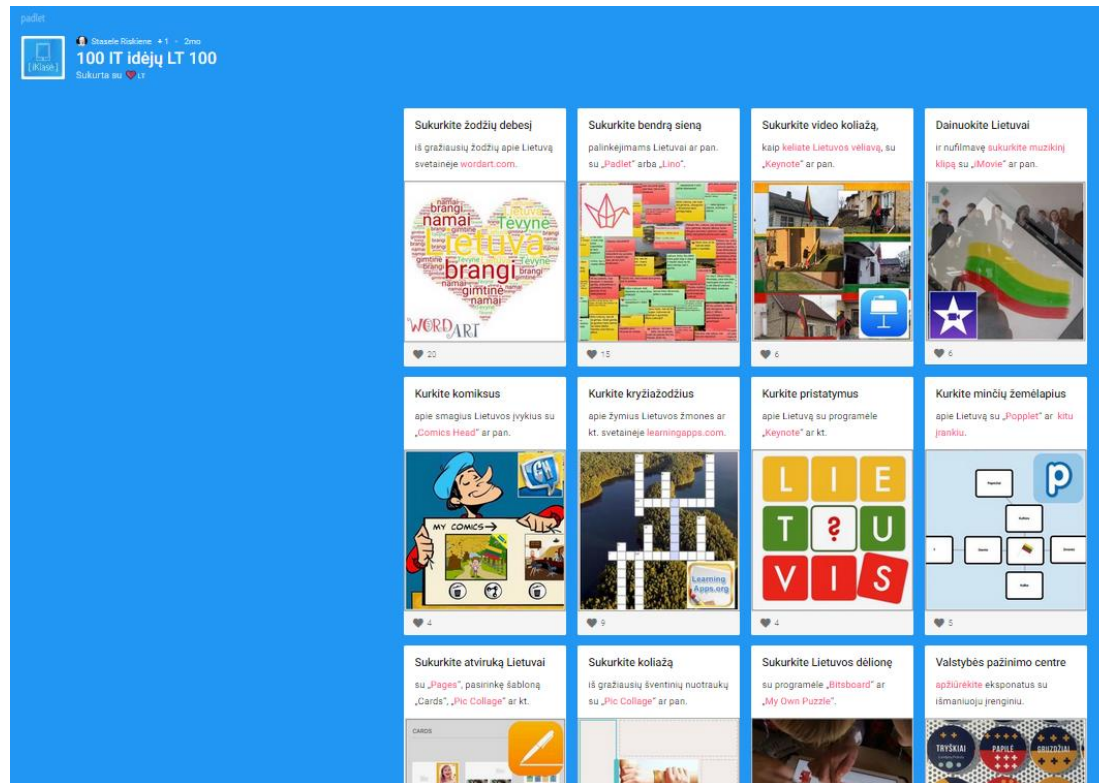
padlet

[iKlasė]

Stasele Riskiene +1 • 2mo

100 IT idėjų LT 100

Sukurta su ♥ LT

Sukurkite žodžių debesį

iš gražiausių žodžių apie Lietuvą svetainėje wordart.com.

namai brangi Tėvynė Lietuva gimtinė brangi Tėvynė gimtinė namai

WORDART

♥ 20

Sukurkite bendrą sieną

palinkėjimams Lietuvai ar pan. su „Padlet" arba „Lino".

♥ 15

Sukurkite video koliažą,

kaip keliaste Lietuvos vėliavą, su „Keynote" ar pan.

♥ 6

Dainuokite Lietuvai

ir nufilmavę sukurkite muzikinį klipą su „iMovie" ar pan.

♥ 6

Kurkite komiksus

apie smagius Lietuvos įvykius su „Comics Head" ar pan.

MY COMICS→

♥ 4

Kurkite kryžiažodžius

apie žymius Lietuvos žmones ar kt. svetainėje learningapps.com.

Learning Apps.org

♥ 9

Kurkite pristatymus

apie Lietuvą su programėle „Keynote" ar kt.

L I E T ? U V I S

♥ 4

Kurkite minčių žemėlapius

apie Lietuvą su „Popplet" ar kitu įrankiu.

♥ 5

Sukurkite atviruką Lietuvai

su „Pages", pasirinkę šabloną „Cards", „Pic Collage" ar kt.

CARDS

Sukurkite koliažą

iš gražiausių šventinių nuotraukų su „Pic Collage" ar pan.

Sukurkite Lietuvos dėlionę

su programėle „Bitsboard" ar „My Own Puzzle".

Valstybės pažinimo centre

apžiūrėkite eksponatus su išmaniuoju įrenginiu.

TRYŠKIAI PAPILĖ GRUZDŽIAI